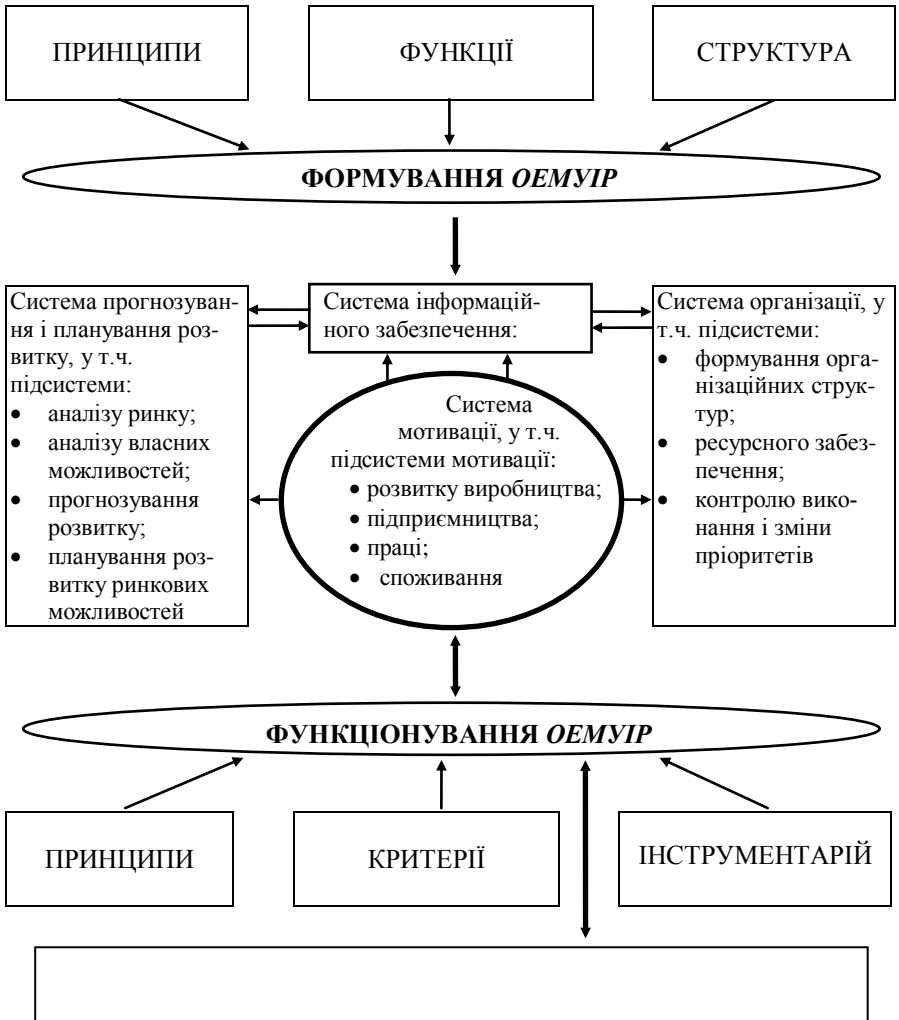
ПРИНЦИПИ

ФУНКЦІЇ

СТРУКТУРА

ФОРМУВАННЯ *ОЕМУІР*

Система прогнозування і планування розвитку, у т.ч. підсистеми:
- аналізу ринку;
- аналізу власних можливостей;
- прогнозування розвитку;
- планування розвитку ринкових можливостей

Система інформаційного забезпечення:

Система організації, у т.ч. підсистеми:
- формування організаційних структур;
- ресурсного забезпечення;
- контролю виконання і зміни пріоритетів

Система мотивації, у т.ч. підсистеми мотивації:
- розвитку виробництва;
- підприємництва;
- праці;
- споживання

ФУНКЦІОНУВАННЯ *ОЕМУІР*

ПРИНЦИПИ

КРИТЕРІЇ

ІНСТРУМЕНТАРІЙ